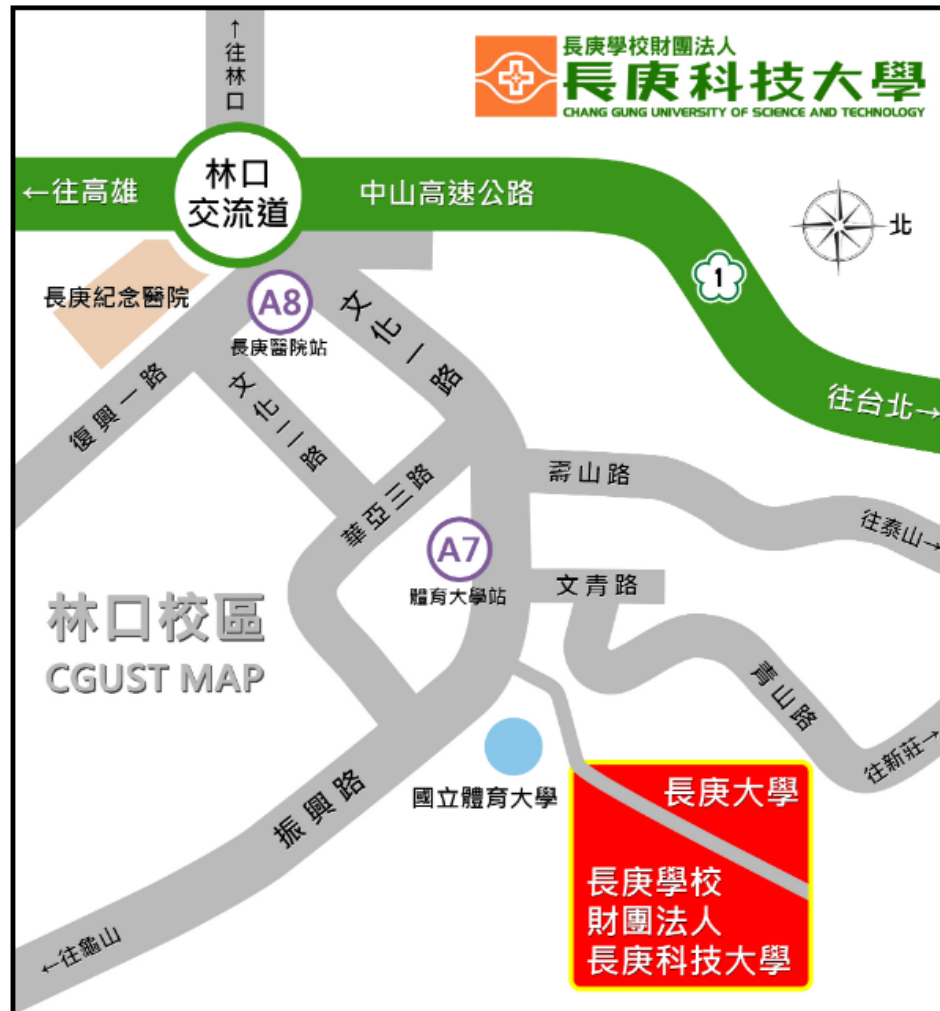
長庚學校財團法人
長庚科技大學
CHANG GUNG UNIVERSITY OF SCIENCE AND TECHNOLOGY

↑往林口

←往高雄

林口交流道

中山高速公路

北

1

長庚紀念醫院

A8
長庚醫院站

文化一路

復興一路

文化二路

往台北→

壽山路

華亞三路

往泰山→

A7
體育大學站

文青路

林口校區
CGUST MAP

青山路

往新莊→

國立體育大學

長庚大學

振興路

長庚學校
財團法人
長庚科技大學

←往龜山